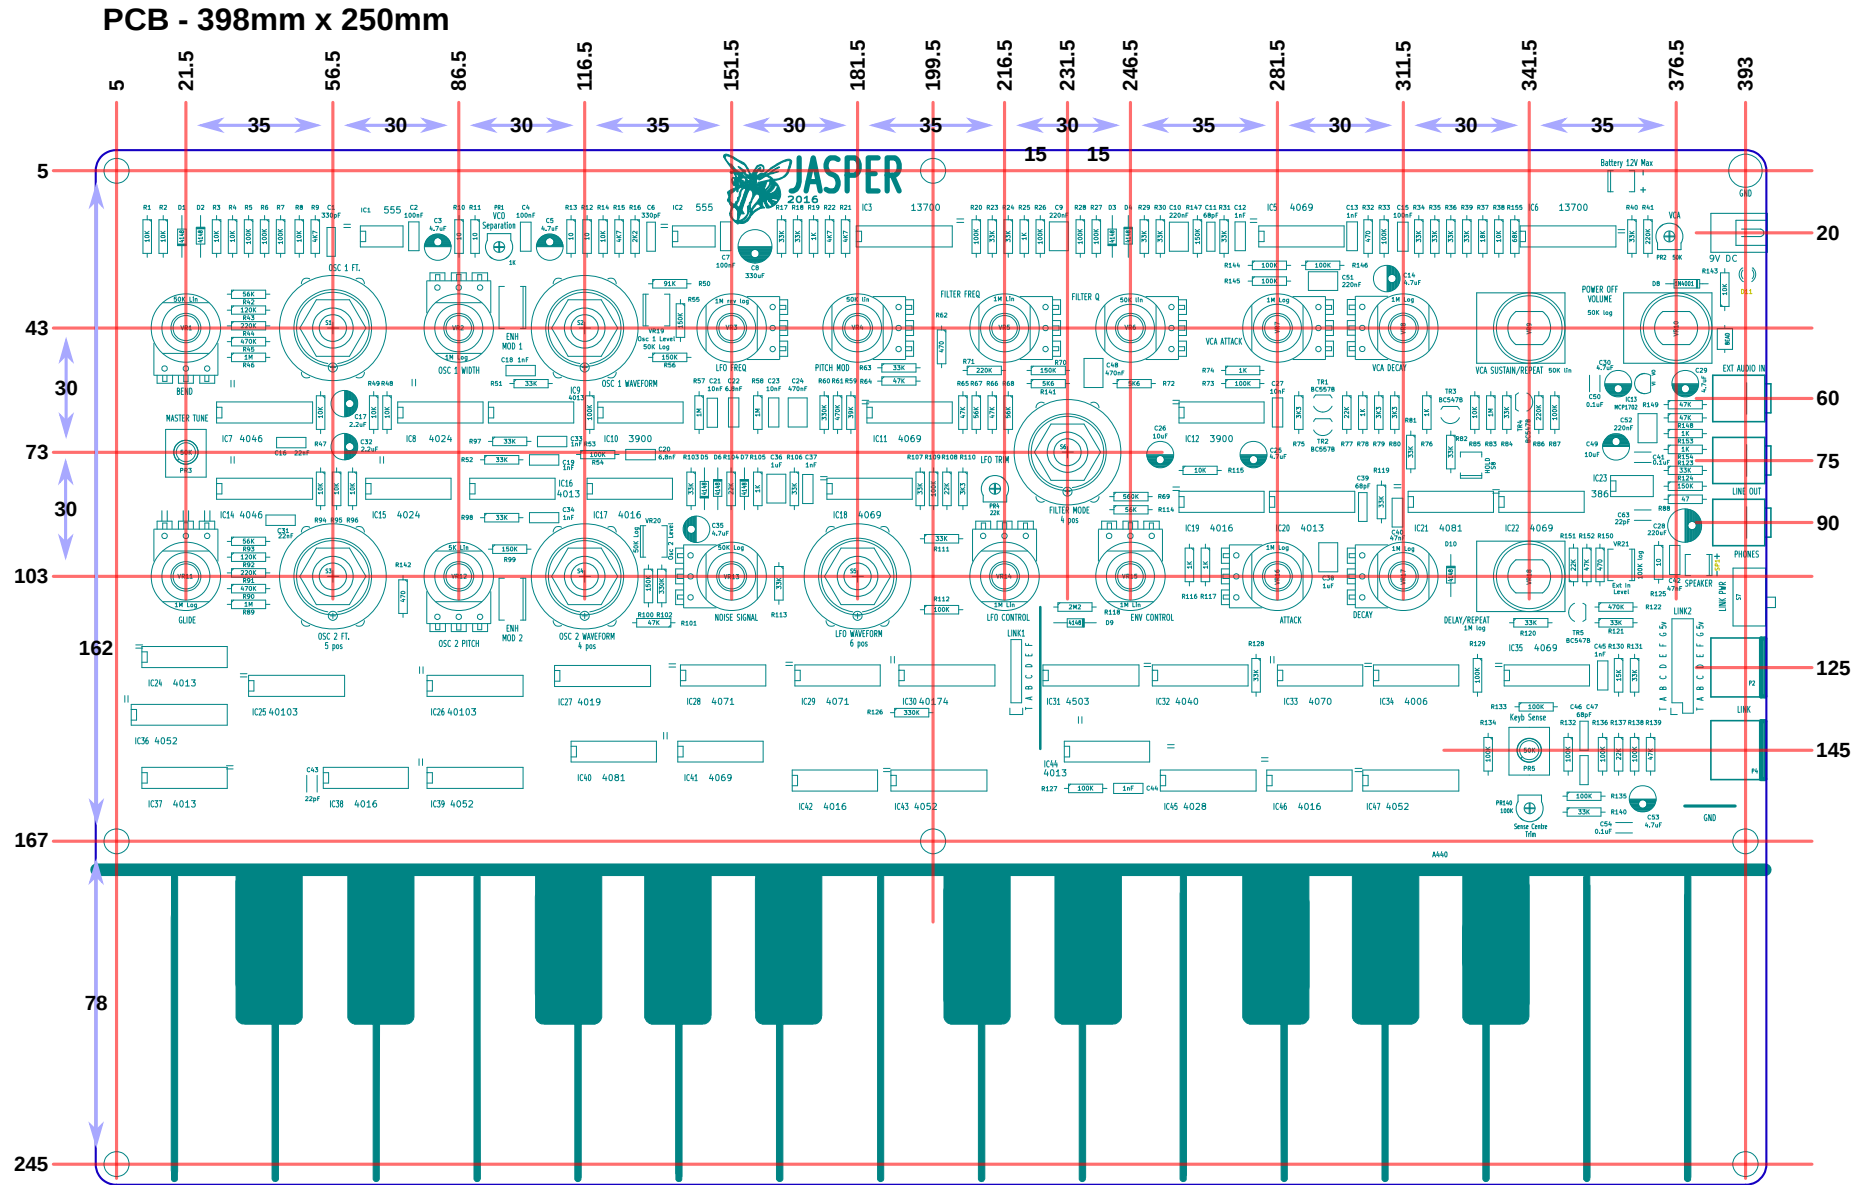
PCB - 398mm x 250mm

5 21.5 56.5 86.5 116.5 151.5 181.5 199.5 216.5 231.5 246.5 281.5 311.5 341.5 376.5 393

35 30 30 35 30 35 30 35 30 30 35

15 15

5
43
30
73
30
103
162
167
78
245

20
60
75
90
125
145

JASPER
2016

OSC 1 FT.
OSC 1 WIDTH
OSC 1 WAVEFORM
LFO FREQ
PITCH MOD
FILTER FREQ
FILTER Q
VCA ATTACK
VCA DECAY
VCA SUSTAIN/REPEAT
POWER OFF VOLUME
BEND
MASTER TUNE
GLIDE
OSC 2 FT.
OSC 2 PITCH
OSC 2 WAVEFORM
NOISE SIGNAL
LFO WAVEFORM
LFO CONTROL
ENV CONTROL
ATTACK
DECAY
DELAY/REPEAT
FILTER MODE
LFO TRIM
ENH MOD 1
ENH MOD 2
VCO Separation
Battery 12V Max
9V DC
EXT AUDIO IN
LINE OUT
PHONES
SPEAKER
LINK PWR
LINK
LINK1
LINK2
GND
Keyb Sense
Sense Centre Trim

IC7 4046
IC8 4024
IC10 3900
IC11 4069
IC12 3900
IC14 4046
IC15 4024
IC16 4013
IC17 4016
IC18 4069
IC19 4016
IC20 4013
IC21 4081
IC22 4069
IC23 386
IC24 4013
IC25 40103
IC26 40103
IC27 4019
IC28 4071
IC29 4071
IC30 40174
IC31 4503
IC32 4040
IC33 4070
IC34 4006
IC35 4069
IC36 4052
IC37 4013
IC38 4016
IC39 4052
IC40 4081
IC41 4069
IC42 4016
IC43 4052
IC44 4013
IC45 4028
IC46 4016
IC47 4052
IC1 555
IC2 555
IC3 13700
IC5 4069
IC6 13700
IC9 4013
A440